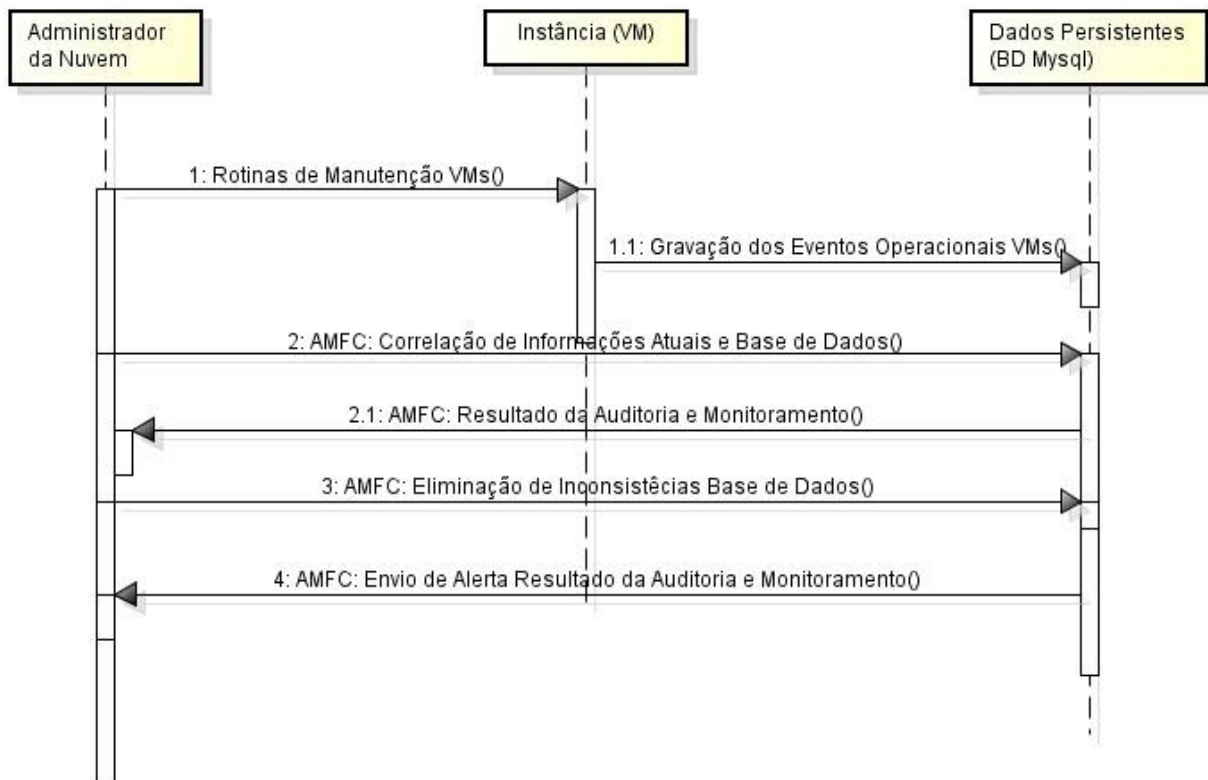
Administrador da Nuvem

Instância (VM)

Dados Persistentes (BD Mysql)

1: Rotinas de Manutenção VMs()

1.1: Gravação dos Eventos Operacionais VMs()

2: AMFC: Correlação de Informações Atuais e Base de Dados()

2.1: AMFC: Resultado da Auditoria e Monitoramento()

3: AMFC: Eliminação de Inconsistêcias Base de Dados()

4: AMFC: Envio de Alerta Resultado da Auditoria e Monitoramento()